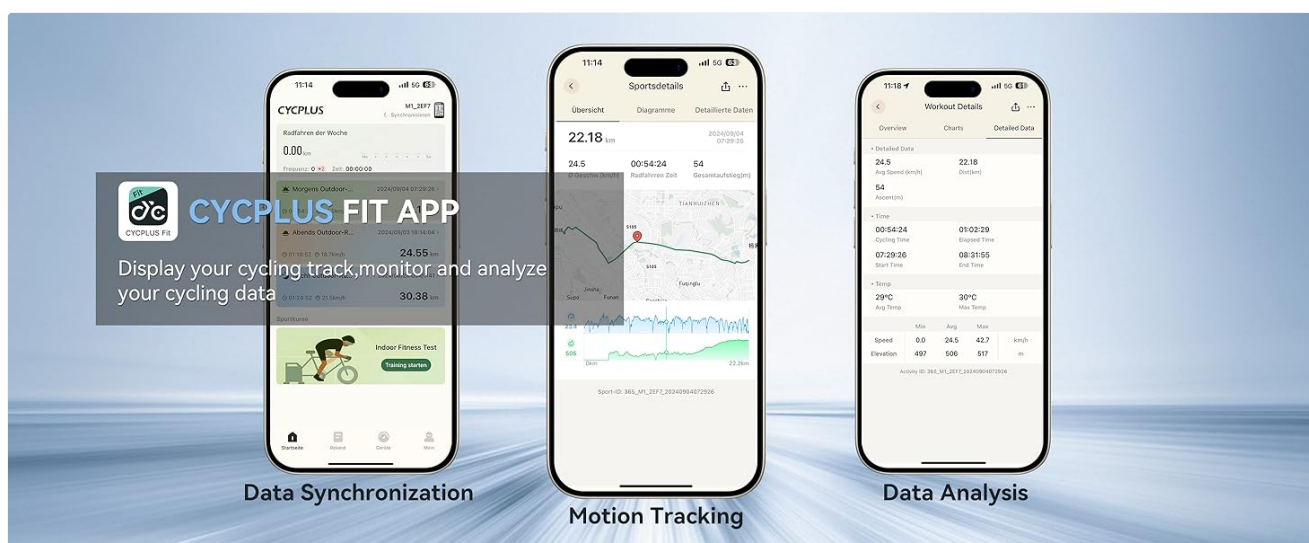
11:14
CYCPLUS
M1_2EF7
Radfahren der Woche
0.00 km
Frequenz: 0 Zeit: 00:00:00
Morgens Outdoor-... 2024/09/04 07:29:26
Abends Outdoor-R... 2024/09/03 18:14:04
24.55 km
30.38 km
Sportkurse
Indoor Fitness Test
Training starten
Startseite Rekord Geräte Mein

Fit
CYCPLUS Fit
CYCPLUS FIT APP
Display your cycling track,monitor and analyze your cycling data

11:14
Sportsdetails
Übersicht Diagramme Detaillierte Daten
22.18 km
2024/09/04 07:29:26
24.5
00:54:24
54
Radfahren Zeit
Gesamtaufstieg(m)
TIANXIUZHEN
Fuyinglu
505
0km
22.2km
Sport-ID: 365_M1_2EF7_20240904072926

11:18
Workout Details
Overview Charts Detailed Data
Detailed Data
24.5
Avg Speed (km/h)
22.18
Dist(km)
54
Ascent(m)
Time
00:54:24
Cycling Time
01:02:29
Elapsed Time
07:29:26
Start Time
08:31:55
End Time
Temp
29°C
Avg Temp
30°C
Max Temp

| | Min | Avg | Max | |
|---|---|---|---|---|
| Speed | 0.0 | 24.5 | 42.7 | km/h |
| Elevation | 497 | 506 | 517 | m |

Activity ID: 365_M1_2EF7_20240904072926

Data Synchronization
Motion Tracking
Data Analysis